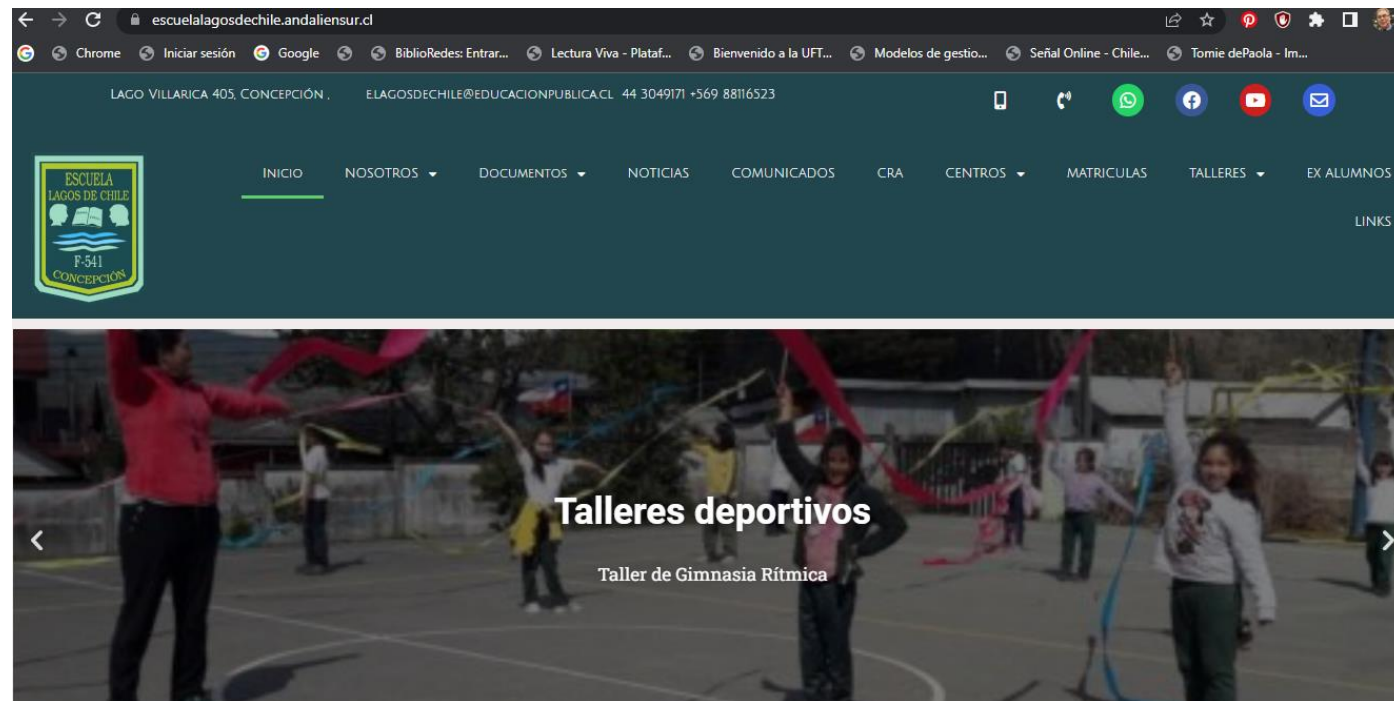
escuelalagosdechile.andaliensur.cl

Chrome Iniciar sesión Google BiblioRedes: Entrar... Lectura Viva - Plataf... Bienvenido a la UFT... Modelos de gestio... Señal Online - Chile... Tomie dePaola - Im...

LAGO VILLARICA 405, CONCEPCIÓN , ELAGOSDECHILE@EDUCACIONPUBLICA.CL 44 3049171 +569 88116523

ESCUELA LAGOS DE CHILE F-541 CONCEPCIÓN

INICIO NOSOTROS DOCUMENTOS NOTICIAS COMUNICADOS CRA CENTROS MATRICULAS TALLERES EX ALUMNOS LINKS

Talleres deportivos

Taller de Gimnasia Rítmica